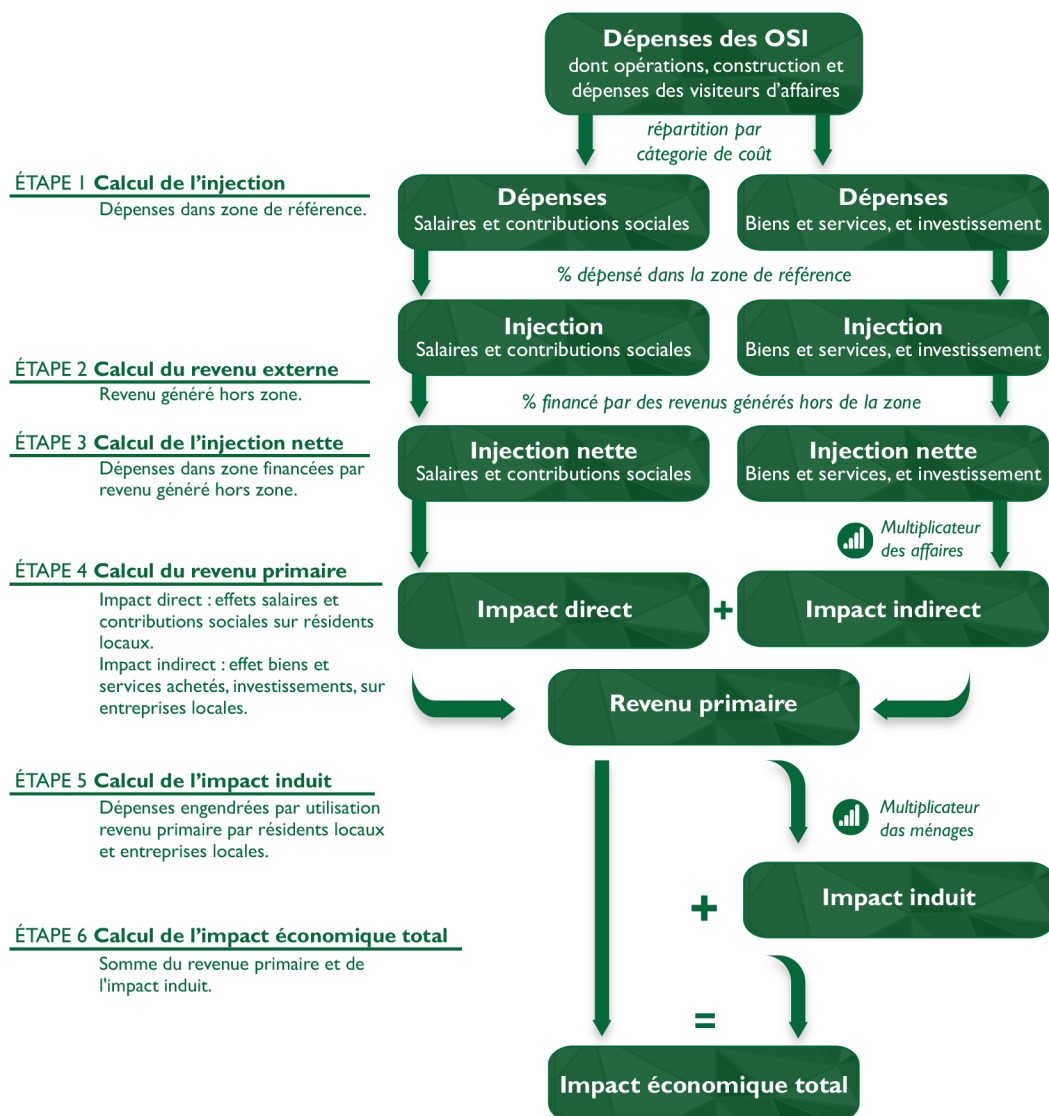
Dépenses des OSI
dont opérations, construction et dépenses des visiteurs d'affaires

répartition par catégorie de coût

ÉTAPE 1 Calcul de l'injection
Dépenses dans zone de référence.

Dépenses
Salaires et contributions sociales

Dépenses
Biens et services, et investissement

% dépensé dans la zone de référence

Injection
Salaires et contributions sociales

Injection
Biens et services, et investissement

ÉTAPE 2 Calcul du revenu externe
Revenu généré hors zone.

% financé par des revenus générés hors de la zone

ÉTAPE 3 Calcul de l'injection nette
Dépenses dans zone financées par revenu généré hors zone.

Injection nette
Salaires et contributions sociales

Injection nette
Biens et services, et investissement

Multiplicateur des affaires

ÉTAPE 4 Calcul du revenu primaire
Impact direct : effets salaires et contributions sociales sur résidents locaux.
Impact indirect : effet biens et services achetés, investissements, sur entreprises locales.

Impact direct + Impact indirect

Revenu primaire

ÉTAPE 5 Calcul de l'impact induit
Dépenses engendrées par utilisation revenu primaire par résidents locaux et entreprises locales.

Multiplicateur das ménages

+ Impact induit

ÉTAPE 6 Calcul de l'impact économique total
Somme du revenue primaire et de l'impact induit.

=

Impact économique total